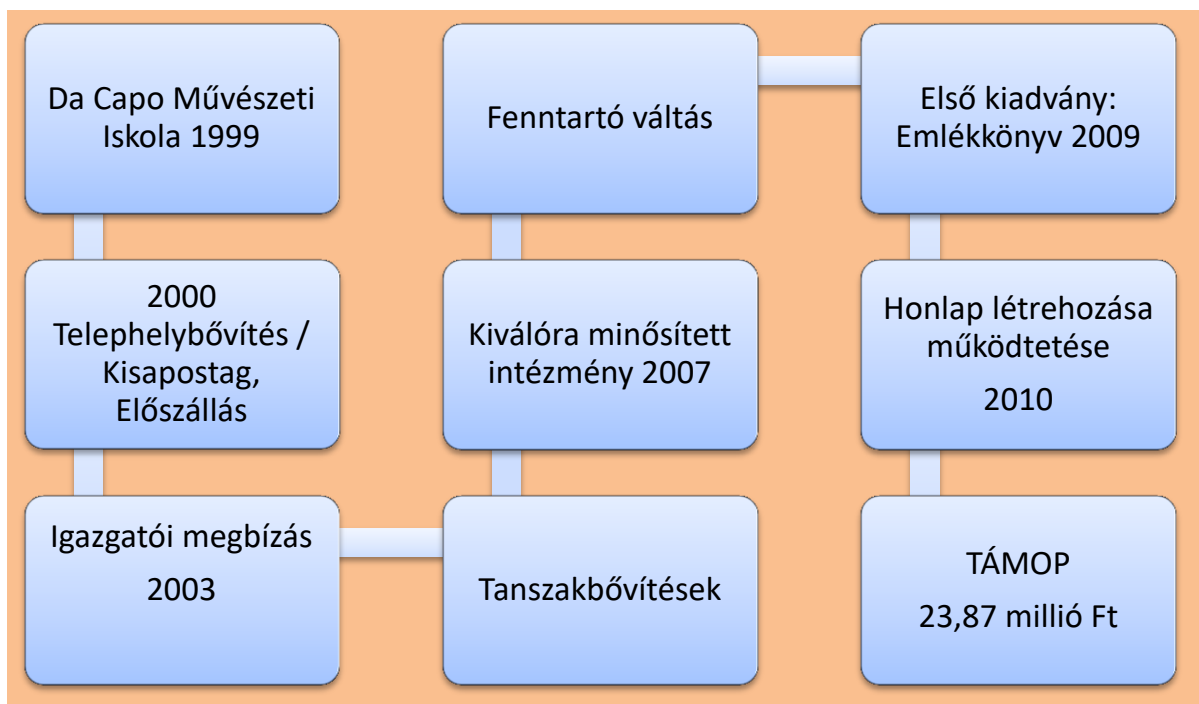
Da Capo Művészeti Iskola 1999

2000 Telephelybővítés / Kisapostag, Előszállás

Igazgatói megbízás

2003

Tanszakbővítések

Kiválóra minősített intézmény 2007

Fenntartó váltás

Első kiadvány: Emlékkönyv 2009

Honlap létrehozása működtetése

2010

TÁMOP

23,87 millió Ft